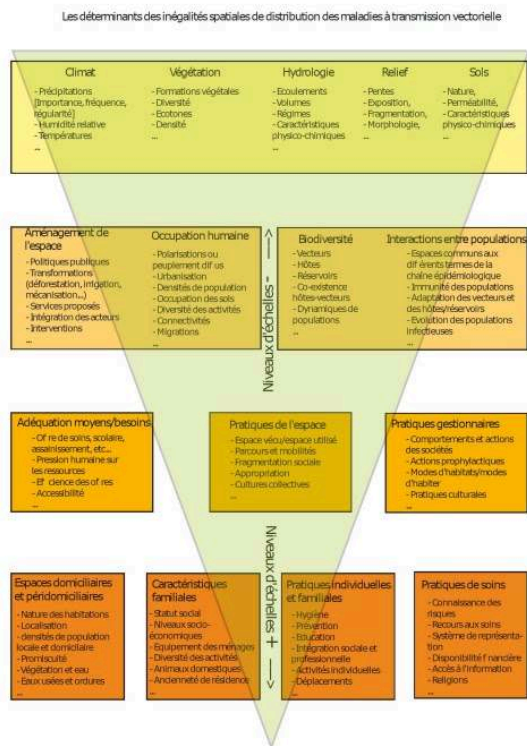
Les déterminants des inégalités spatiales de distribution des maladies à transmission vectorielle

Climat
- Précipitations [importance, fréquence, régularité]
- Humidité relative
- Températures
...

Végétation
- Formations végétales
- Diversité
- Ecotones
- Densité
...

Hydrologie
- Ecoulements
- Volumes
- Régimes
- Caractéristiques physico-chimiques
...

Relief
- Pentes
- Exposition,
- Fragmentation,
- Morphologie,
...

Sols
- Nature,
- Perméabilité,
- Caractéristiques physico-chimiques
...

Aménagement de l'espace
- Politiques publiques
- Transformations (déforestation, irrigation, mécanisation...)
- Services proposés
- Intégration des acteurs
- Interventions
...

Occupation humaine
- Polarisations ou peuplement dif us
- Urbanisation
- Densités de population
- Occupation des sols
- Diversité des activités
- Connectivités
- Migrations
...

Niveaux d'échelles -

Biodiversité
- Vecteurs
- Hôtes
- Réservoirs
- Co-existence hôtes-vecteurs
- Dynamiques de populations
...

Interactions entre populations
- Espaces communs aux dif érents termes de la chaîne épidémiologique
- Immunité des populations
- Adaptation des vecteurs et des hôtes/réservoirs
- Evolution des populations infectieuses
...

Adéquation moyens/besoins
- Of re de soins, scolaire, assainissement, etc...
- Pression humaine sur les ressources
- Ef cience des of res
- Accessibilité
...

Pratiques de l'espace
- Espace vécu/espace utilisé
- Parcours et mobilités
- Fragmentation sociale
- Appropriation
- Cultures collectives
...

Pratiques gestionnaires
- Comportements et actions des sociétés
- Actions prophylactiques
- Modes d'habitats/modes d'habiter
- Pratiques culturales
...

Niveaux d'échelles + ⟶

Espaces domiciliaires et péridomiciliaires
- Nature des habitations
- Localisation
- densités de population locale et domiciliaire
- Promiscuité
- Végétation et eau
- Eaux usées et ordures
...

Caractéristiques familiales
- Statut social
- Niveaux socio-économiques
- Equipement des ménages
- Diversité des activités
- Animaux domestiques
- Ancienneté de résidence
...

Pratiques individuelles et familiales
- Hygiène
- Prévention
- Education
- Intégration sociale et professionnelle
- Activités individuelles
- Déplacements
...

Pratiques de soins
- Connaissance des risques
- Recours aux soins
- Système de représentation
- Disponibilité f nancière
- Accès à l'information
- Religions
...